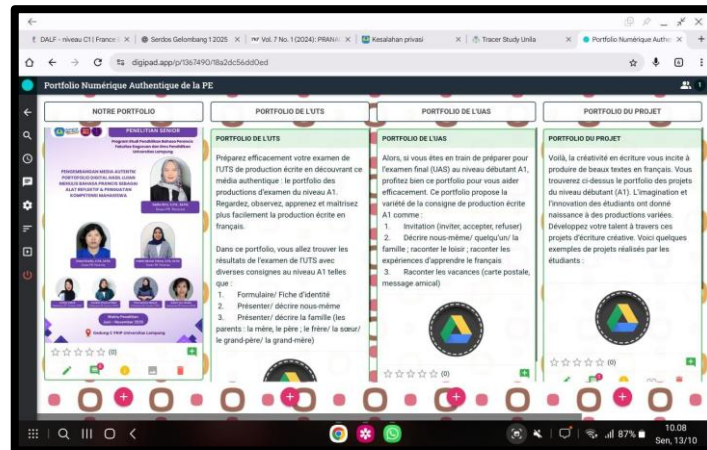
DALF - niveau C1 | France | × Serdos Gelombang 1 2025 × Vol. 7 No. 1 (2024): PRANA × Kesalahan privasi × Tracer Study Unila × Portfolio Numérique Authe ×

digipad.app/p/1367490/18a2dc56dd0ed

Portfolio Numérique Authentique de la PE

1

NOTRE PORTFOLIO

PORTFOLIO DE L'UTS

PORTFOLIO DE L'UAS

PORTFOLIO DU PROJET

PENELITIAN SENIOR

PENGEMBANGAN MEDIA AUTENTIK PORTOFOLIO DIGITAL HASIL UJIAN MENULIS BAHASA PRANCIS SEBAGAI ALAT REFLEKTIF & PENINGKATAN KOMPETENSI MAHASISWA

(0)

PORTFOLIO DE L'UTS

Préparez efficacement votre examen de l'UTS de production écrite en découvrant ce média authentique : le portfolio des productions d'examen du niveau A1. Regardez, observez, apprenez et maîtrisez plus facilement la production écrite en français.

Dans ce portfolio, vous allez trouver les résultats de l'examen de l'UTS avec diverses consignes au niveau A1 telles que :
1. Formulaire/ Fiche d'identité
2. Présenter/ décrire nous-même
3. Présenter/ décrire la famille (les parents : la mère, le père ; le frère/ la sœur/ le grand-père/ la grand-mère)

PORTFOLIO DE L'UAS

Alors, si vous êtes en train de préparer pour l'examen final (UAS) au niveau débutant A1, profitez bien ce portfolio pour vous aider efficacement. Ce portfolio propose la variété de la consigne de production écrite A1 comme :
1. Invitation (inviter, accepter, refuser)
2. Décrire nous-même/ quelqu'un/ la famille ; raconter le loisir ; raconter les expériences d'apprendre le français
3. Raconter les vacances (carte postale, message amical)

(0)

PORTFOLIO DU PROJET

Voilà, la créativité en écriture vous incite à produire de beaux textes en français. Vous trouverez ci-dessus le portfolio des projets du niveau débutant (A1). L'imagination et l'innovation des étudiants ont donné naissance à des productions variées. Développez votre talent à travers ces projets d'écriture créative. Voici quelques exemples de projets réalisés par les étudiants :

(0)

87% 10.08 Sen, 13/10